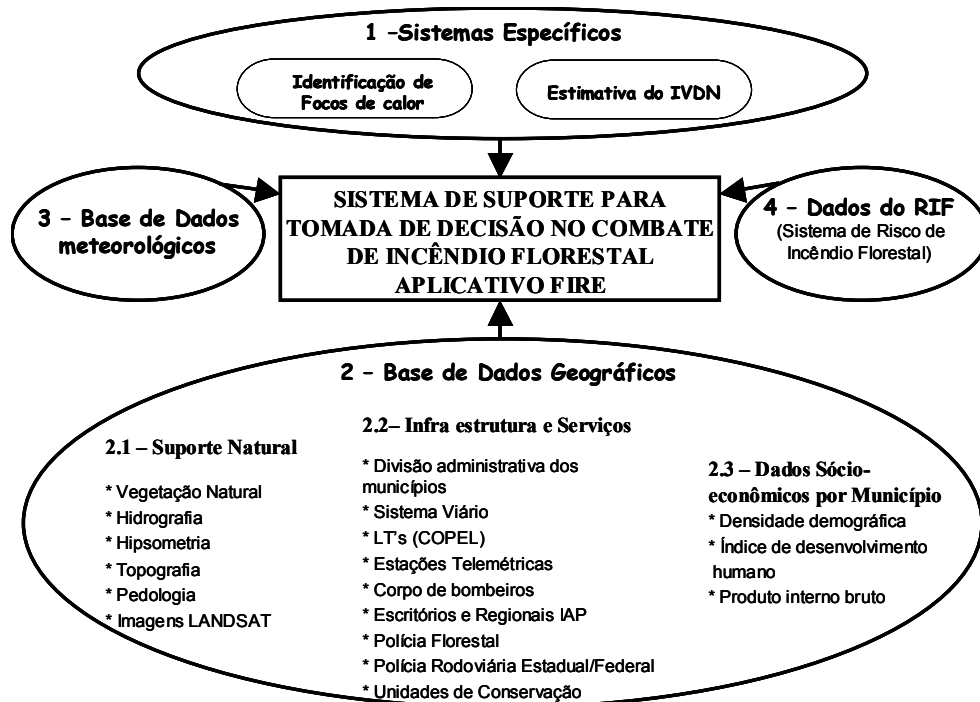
1 –Sistemas Específicos

Identificação de Focos de calor

Estimativa do IVDN

3 – Base de Dados meteorológicos

SISTEMA DE SUPORTE PARA TOMADA DE DECISÃO NO COMBATE DE INCÊNDIO FLORESTAL APLICATIVO FIRE

4 – Dados do RIF (Sistema de Risco de Incêndio Florestal)

2 – Base de Dados Geográficos

2.1 – Suporte Natural

* Vegetação Natural
* Hidrografia
* Hipsometria
* Topografia
* Pedologia
* Imagens LANDSAT

2.2– Infra estrutura e Serviços

* Divisão administrativa dos municípios
* Sistema Viário
* LT's (COPEL)
* Estações Telemétricas
* Corpo de bombeiros
* Escritórios e Regionais IAP
* Polícia Florestal
* Polícia Rodoviária Estadual/Federal
* Unidades de Conservação

2.3 – Dados Sócio-econômicos por Município

* Densidade demográfica
* Índice de desenvolvimento humano
* Produto interno bruto